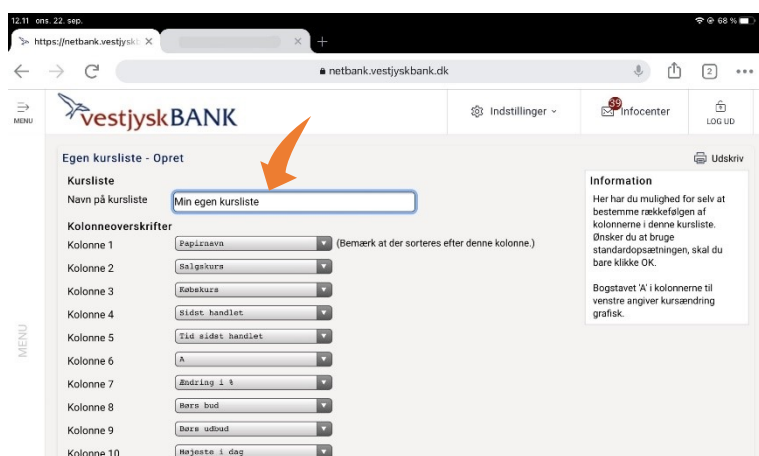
12.11 ons. 22. sep.
68 %

https://netbank.vestjysk ×

netbank.vestjyskbank.dk

2

MENU

vestjyskBANK

Indstillinger

59 Infocenter

LOG UD

Egen kursliste - Opret

Udskriv

Kursliste

Navn på kursliste Min egen kursliste

Kolonneoverskrifter

Kolonne 1 Papirnavn (Bemærk at der sorteres efter denne kolonne.)

Kolonne 2 Salgskurs

Kolonne 3 Købskurs

Kolonne 4 Sidst handlet

Kolonne 5 Tid sidst handlet

Kolonne 6 A

Kolonne 7 Ændring i %

Kolonne 8 Børs bud

Kolonne 9 Børs udbud

Kolonne 10 Højeste i dag

Information

Her har du mulighed for selv at bestemme rækkefølgen af kolonnerne i denne kursliste. Ønsker du at bruge standardopsætningen, skal du bare klikke OK.

Bogstavet 'A' i kolonnerne til venstre angiver kursændring grafisk.

MENU